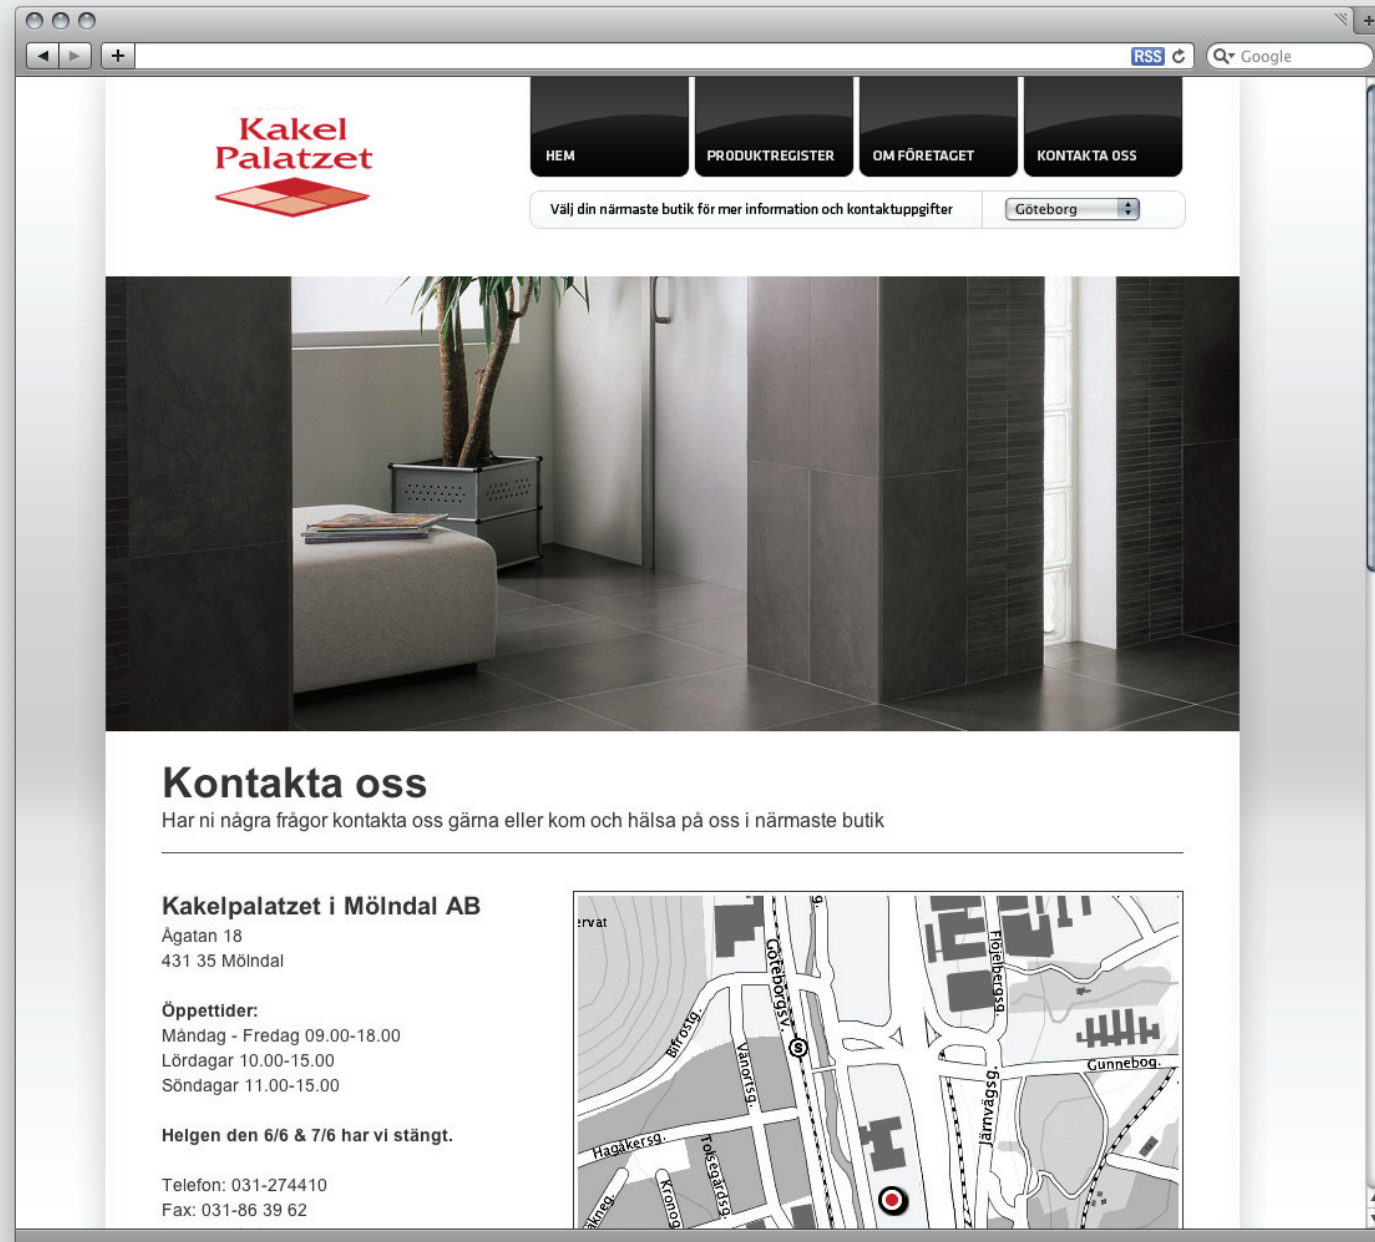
RSS Google

Kakel Palatzet

HEM PRODUKTREGISTER OM FÖRETAGET KONTAKTA OSS

Välj din närmaste butik för mer information och kontaktuppgifter Göteborg

Kontakta oss

Har ni några frågor kontakta oss gärna eller kom och hälsa på oss i närmaste butik

Kakelpalatzet i Mölndal AB
Ågatan 18
431 35 Mölndal

Öppettider:
Måndag - Fredag 09.00-18.00
Lördagar 10.00-15.00
Söndagar 11.00-15.00

Helgen den 6/6 & 7/6 har vi stängt.

Telefon: 031-274410
Fax: 031-86 39 62

ervat
Göteborgsv.
Flöjelbergsg.
Bifrostg.
Vänortsg.
Gunnebog.
Järnvägsg.
Hagåkersg.
Toltegårdsg.
Kronog.
ikneg.